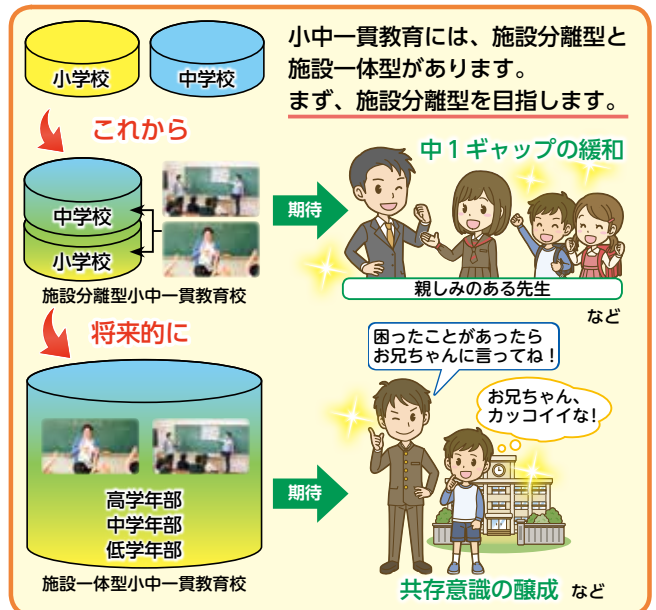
小学校

中学校

小中一貫教育には、施設分離型と施設一体型があります。
まず、施設分離型を目指します。

これから

中学校

小学校

施設分離型小中一貫教育校

期待

中１ギャップの緩和

親しみのある先生

など

将来的に

困ったことがあったら
お兄ちゃんに言ってね！

お兄ちゃん、
カッコイイな！

高学年部
中学年部
低学年部

施設一体型小中一貫教育校

期待

共存意識の醸成　など